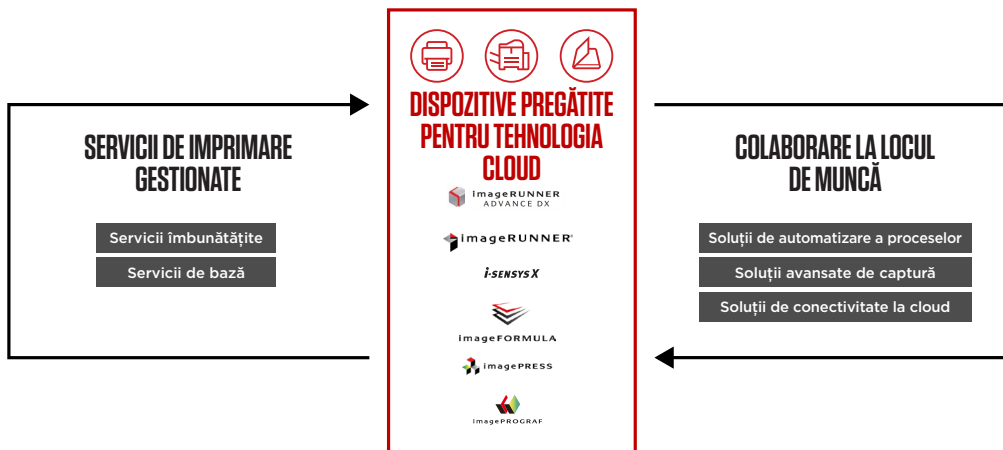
SERVICII DE IMPRIMARE GESTIONATE

Servicii îmbunătățite

Servicii de bază

DISPOZITIVE PREGĂTITE PENTRU TEHNOLOGIA CLOUD

imageRUNNER ADVANCE DX

imageRUNNER

i-SENSYS X

imageFORMULA

imagePRESS

imagePROGRAF

COLABORARE LA LOCUL DE MUNCĂ

Soluții de automatizare a proceselor

Soluții avansate de captură

Soluții de conectivitate la cloud